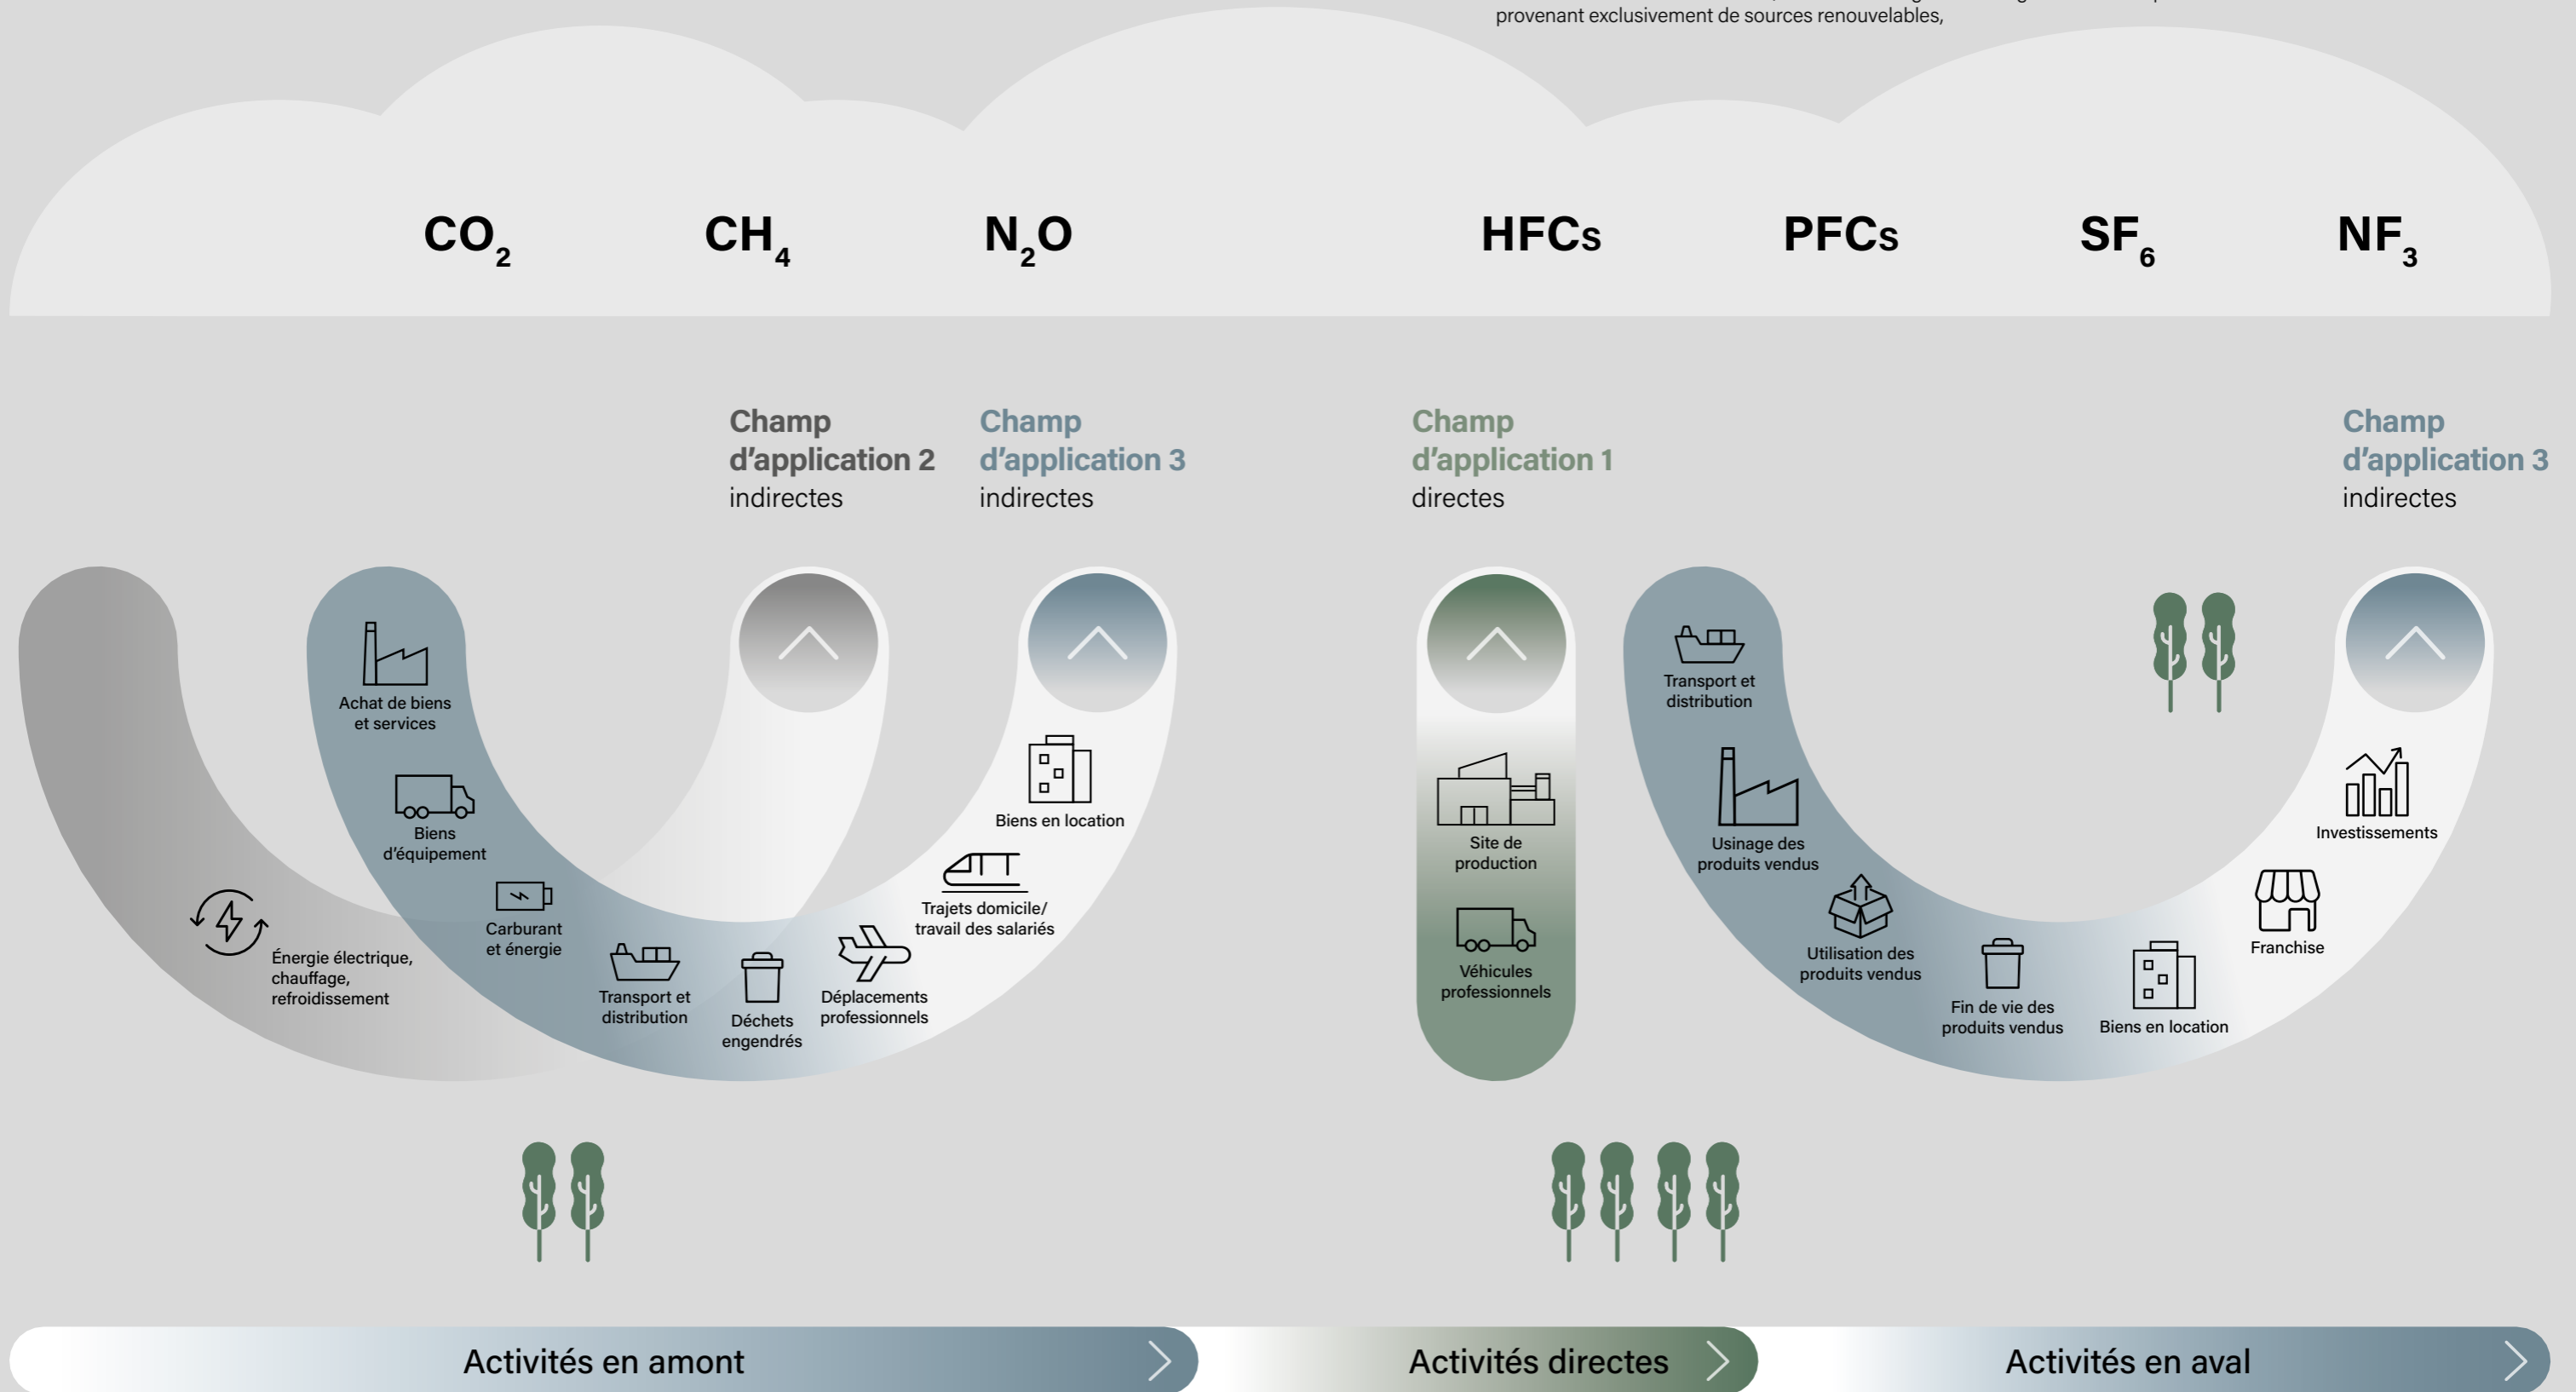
provenant exclusivement de sources renouvelables,

$CO_2$ $CH_4$ $N_2O$ HFCs PFCs $SF_6$ $NF_3$

Champ d'application 2 indirectes

Champ d'application 3 indirectes

Champ d'application 1 directes

Champ d'application 3 indirectes

Achat de biens et services

Biens d'équipement

Carburant et énergie

Énergie électrique, chauffage, refroidissement

Transport et distribution

Déchets engendrés

Déplacements professionnels

Trajets domicile/ travail des salariés

Biens en location

Site de production

Véhicules professionnels

Transport et distribution

Usinage des produits vendus

Utilisation des produits vendus

Fin de vie des produits vendus

Biens en location

Franchise

Investissements

Activités en amont

Activités directes

Activités en aval